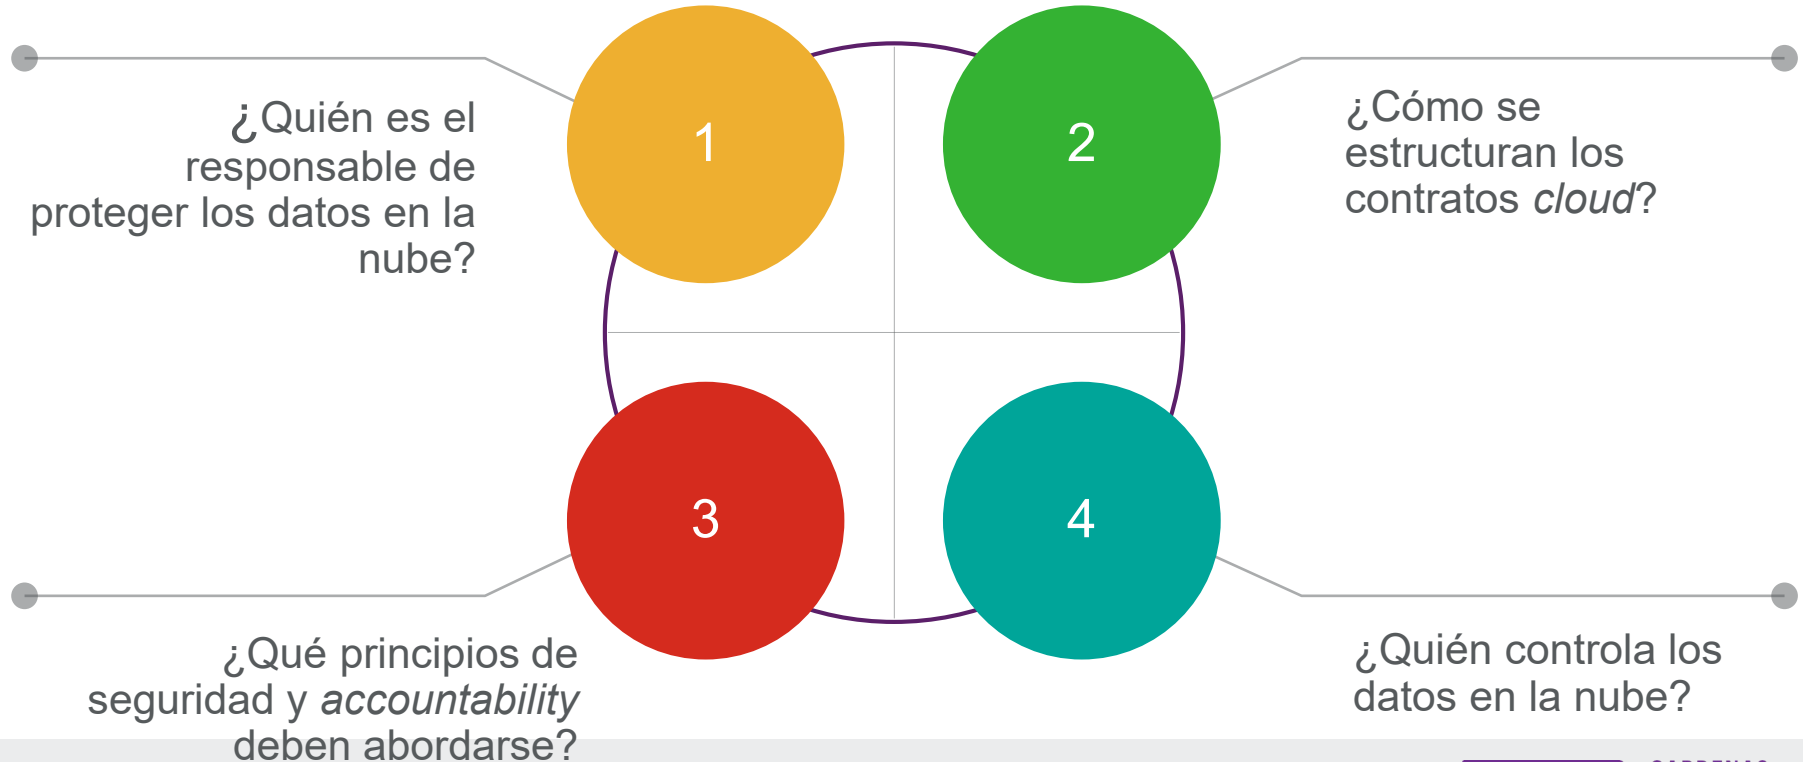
¿Quién es el responsable de proteger los datos en la nube?

1

2

¿Cómo se estructuran los contratos *cloud*?

3

4

¿Qué principios de seguridad y *accountability* deben abordarse?

¿Quién controla los datos en la nube?